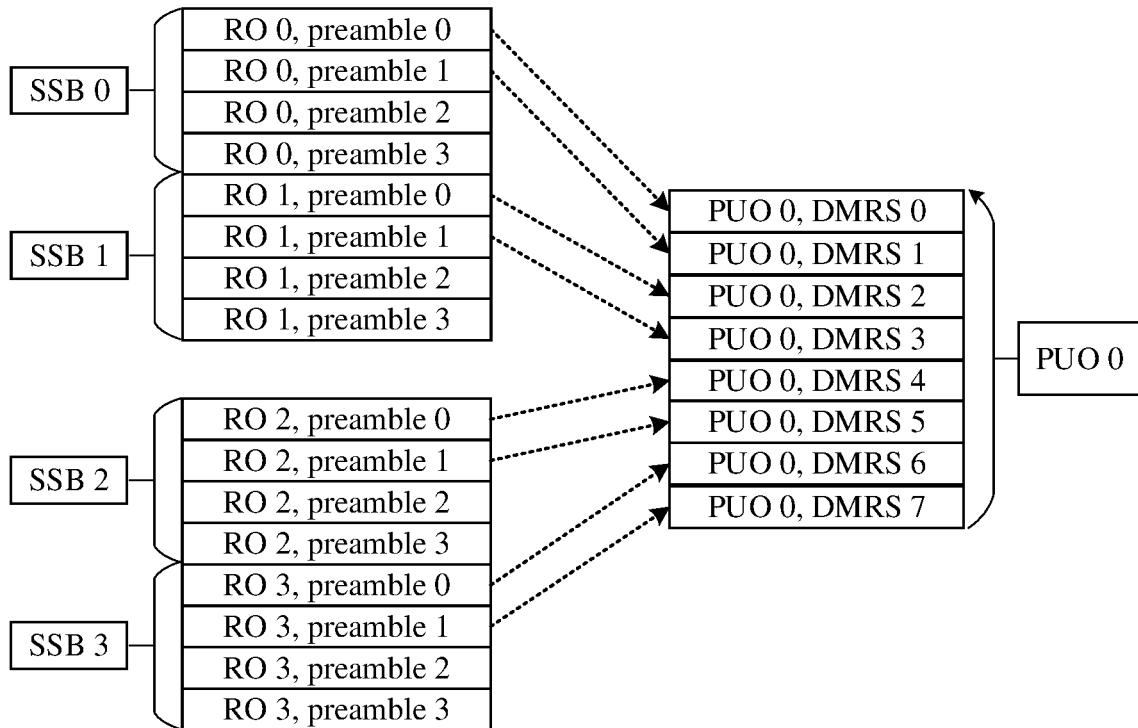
SSB 0

RO 0, preamble 0
RO 0, preamble 1
RO 0, preamble 2
RO 0, preamble 3

SSB 1

RO 1, preamble 0
RO 1, preamble 1
RO 1, preamble 2
RO 1, preamble 3

SSB 2

RO 2, preamble 0
RO 2, preamble 1
RO 2, preamble 2
RO 2, preamble 3

SSB 3

RO 3, preamble 0
RO 3, preamble 1
RO 3, preamble 2
RO 3, preamble 3

PUO 0, DMRS 0
PUO 0, DMRS 1
PUO 0, DMRS 2
PUO 0, DMRS 3
PUO 0, DMRS 4
PUO 0, DMRS 5
PUO 0, DMRS 6
PUO 0, DMRS 7

PUO 0